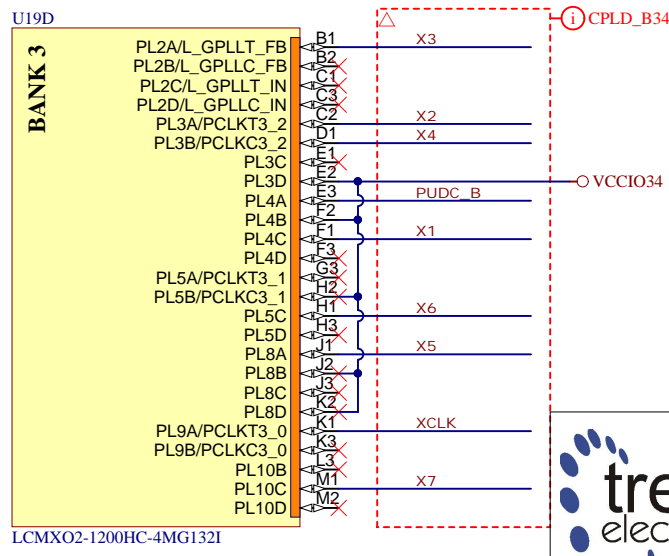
U19D

BANK 3

PL2A/L_GPLLT_FB B1
PL2B/L_GPLLC_FB B2
PL2C/L_GPLLT_IN C1
PL2D/L_GPLLC_IN C3
PL3A/PCLKT3_2 C2
PL3B/PCLKC3_2 D1
PL3C E1
PL3D E2
PL4A E3
PL4B F2
PL4C F1
PL4D F3
PL5A/PCLKT3_1 G3
PL5B/PCLKC3_1 H2
PL5C H1
PL5D H3
PL8A J1
PL8B J2
PL8C J3
PL8D K2
PL9A/PCLKT3_0 K1
PL9B/PCLKC3_0 K3
PL10B L3
PL10C M1
PL10D M2

LCMXO2-1200HC-4MG132I

X3
X2
X4
PUDC_B
X1
X6
X5
XCLK
X7

i CPLD_B34
VCCIO34

tre
elec